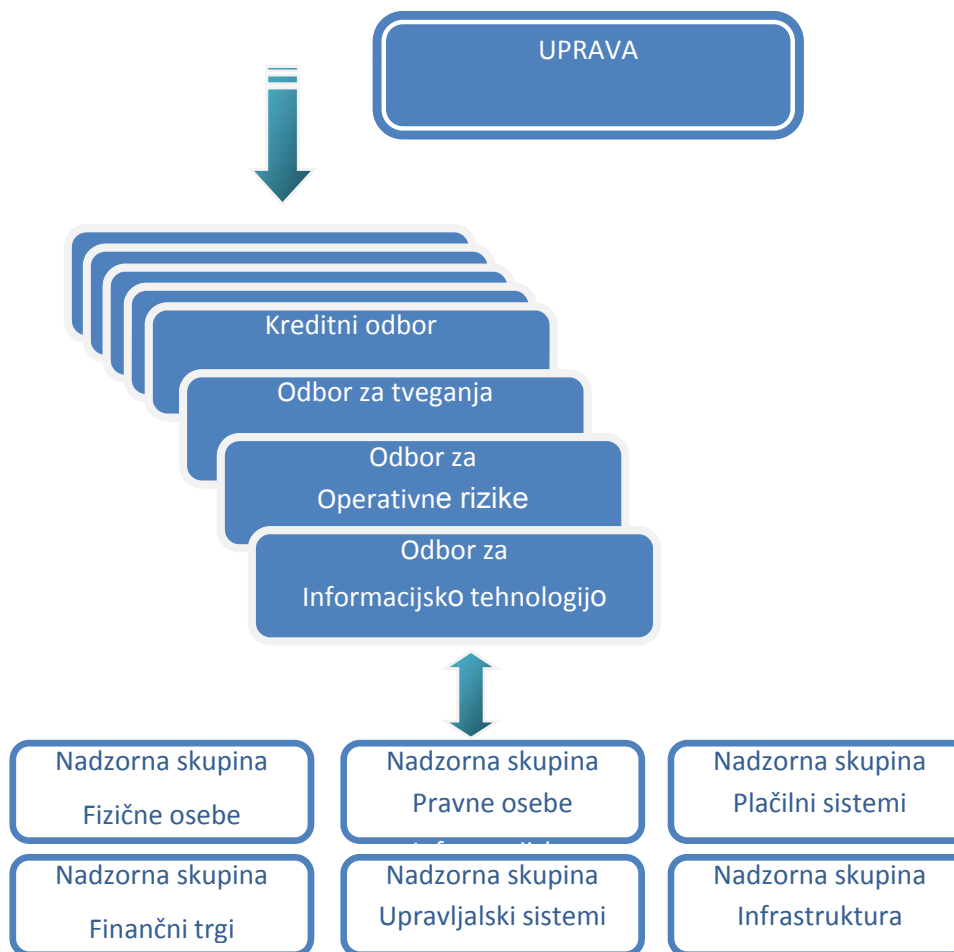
UPRAVA

Kreditni odbor

Odbor za tveganja

Odbor za Operativne rizike

Odbor za Informacijsko tehnologijo

Nadzorna skupina Fizične osebe

Nadzorna skupina Pravne osebe

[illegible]

Nadzorna skupina Plačilni sistemi

Nadzorna skupina Finančni trgi

Nadzorna skupina Upravljalski sistemi

Nadzorna skupina Infrastruktura